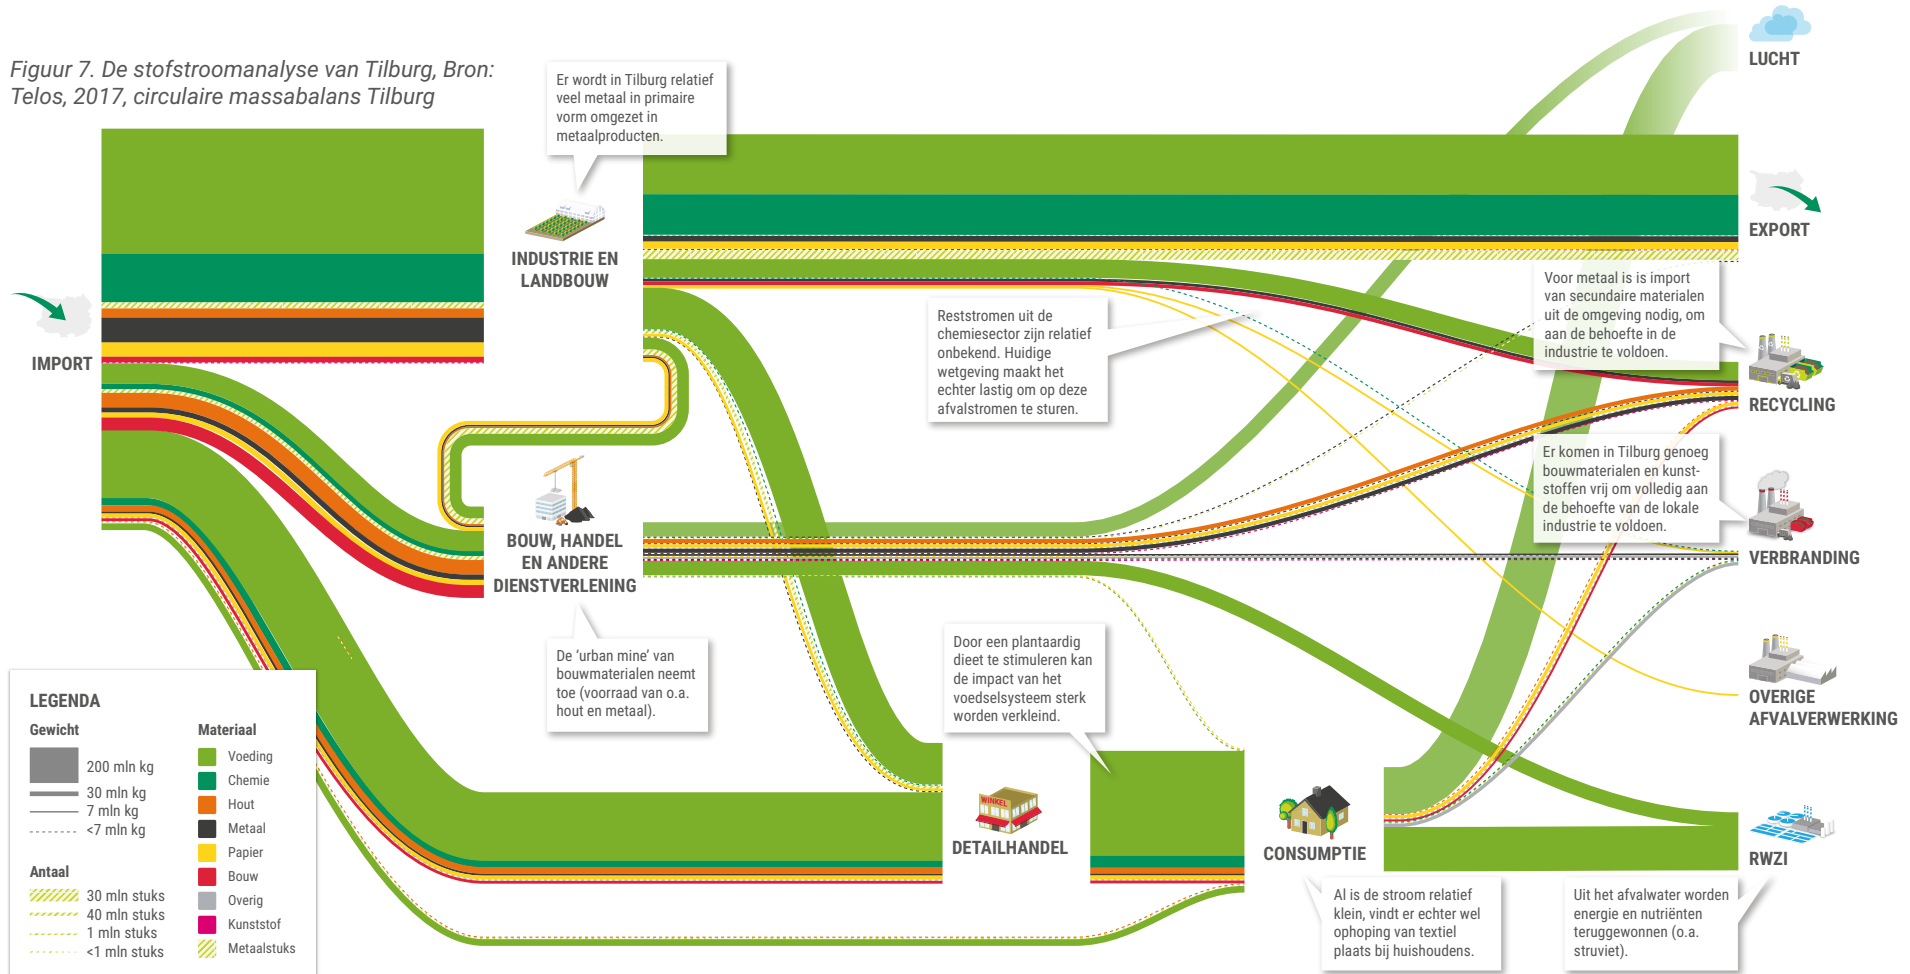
Figuur 7. De stofstroomanalyse van Tilburg, Bron: Telos, 2017, circulaire massabalans Tilburg

Er wordt in Tilburg relatief veel metaal in primaire vorm omgezet in metaalproducten.

INDUSTRIE EN LANDBOUW

LUCHT

EXPORT

IMPORT

Reststromen uit de chemiesector zijn relatief onbekend. Huidige wetgeving maakt het echter lastig om op deze afvalstromen te sturen.

Voor metaal is is import van secundaire materialen uit de omgeving nodig, om aan de behoefte in de industrie te voldoen.

RECYCLING

Er komen in Tilburg genoeg bouwmaterialen en kunststoffen vrij om volledig aan de behoefte van de lokale industrie te voldoen.

BOUW, HANDEL EN ANDERE DIENSTVERLENING

VERBRANDING

De 'urban mine' van bouwmaterialen neemt toe (voorraad van o.a. hout en metaal).

Door een plantaardig dieet te stimuleren kan de impact van het voedselsysteem sterk worden verkleind.

OVERIGE AFVALVERWERKING

WINKEL

DETAILHANDEL

CONSUMPTIE

RWZI

LEGENDA

Gewicht
200 mln kg
30 mln kg
7 mln kg
<7 mln kg

Antaal
30 mln stuks
40 mln stuks
1 mln stuks
<1 mln stuks

Materiaal
Voeding
Chemie
Hout
Metaal
Papier
Bouw
Overig
Kunststof
Metaalstuks

Al is de stroom relatief klein, vindt er echter wel ophoping van textiel plaats bij huishoudens.

Uit het afvalwater worden energie en nutriënten teruggewonnen (o.a. struviet).